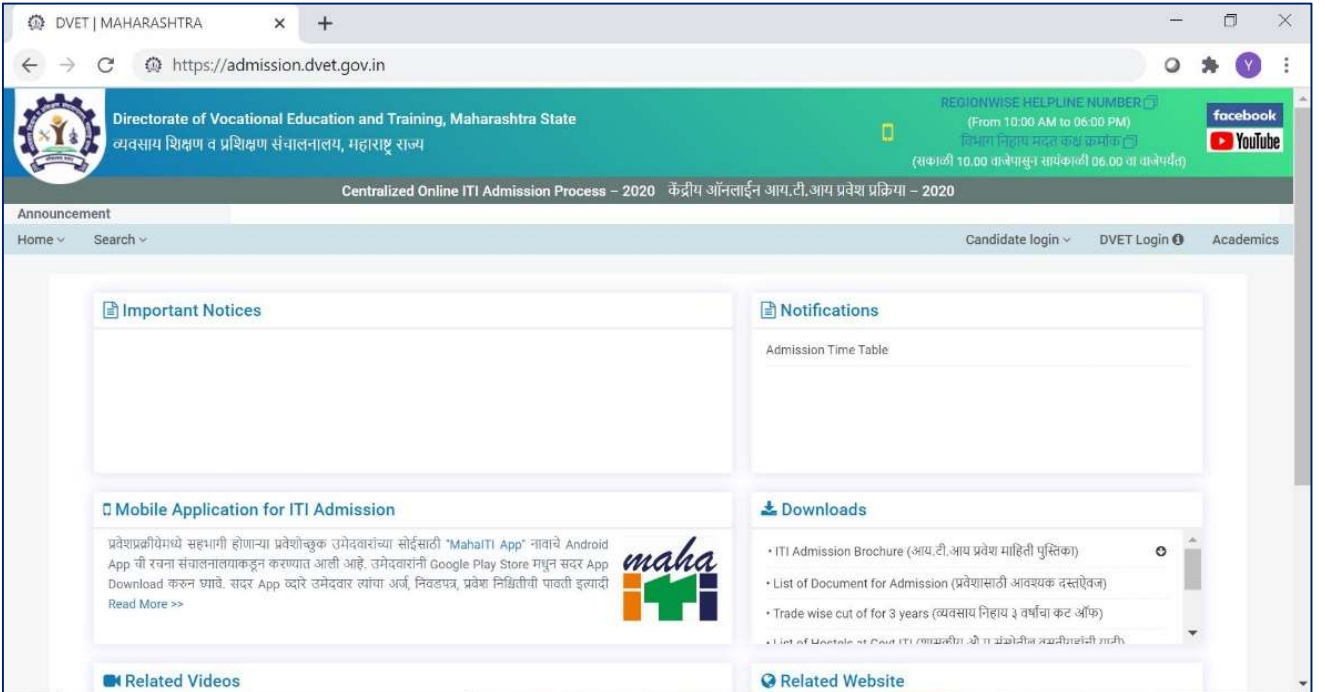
DVET | MAHARASHTRA

https://admission.dvet.gov.in

Directorate of Vocational Education and Training, Maharashtra State
व्यवसाय शिक्षण व प्रशिक्षण संचालनालय, महाराष्ट्र राज्य

REGIONWISE HELPLINE NUMBER
(From 10:00 AM to 06:00 PM)
विभाग निहाय मदत कक्ष क्रमांक
(सकाळी 10.00 वाजेपासुन सायंकाळी 06.00 वा वाजेपर्यंत)

facebook
YouTube

Centralized Online ITI Admission Process – 2020 केंद्रीय ऑनलाईन आय.टी.आय प्रवेश प्रक्रिया – 2020

Announcement

Home Search Candidate login DVET Login Academics

Important Notices

Notifications

Admission Time Table

Mobile Application for ITI Admission

प्रवेशप्रक्रीयेमध्ये सहभागी होणाऱ्या प्रवेशोच्छुक उमेदवारांच्या सोईसाठी "MahaITI App" नावाचे Android App ची रचना संचालनालयाकडून करण्यात आली आहे. उमेदवारांनी Google Play Store मधुन सदर App Download करुन घ्यावे. सदर App व्दारे उमेदवार त्यांचा अर्ज, निवडपत्र, प्रवेश निश्चितीची पावती इत्यादी
Read More >>

maha iti

Downloads

• ITI Admission Brochure (आय.टी.आय प्रवेश माहिती पुस्तिका)
• List of Document for Admission (प्रवेशासाठी आवश्यक दस्तऐवज)
• Trade wise cut of for 3 years (व्यवसाय निहाय ३ वर्षांचा कट ऑफ)
• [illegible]

Related Videos

Related Website